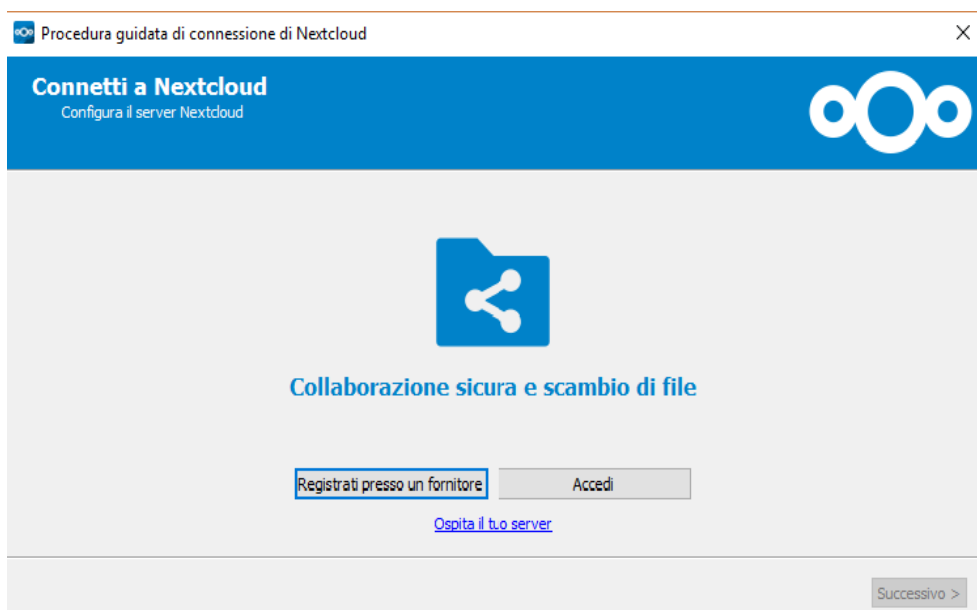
Procedura guidata di connessione di Nextcloud

Connetti a Nextcloud
Configura il server Nextcloud

Collaborazione sicura e scambio di file

Registrati presso un fornitore

Accedi

Ospita il tuo server

Successivo >